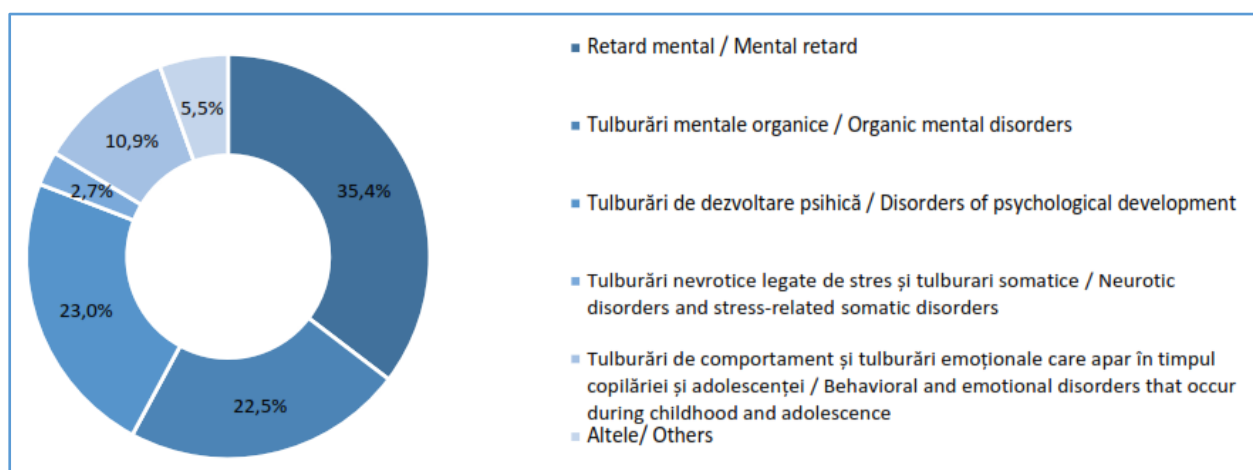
35,4%
22,5%
23,0%
2,7%
10,9%
5,5%

Retard mental / Mental retard

Tulburări mentale organice / Organic mental disorders

Tulburări de dezvoltare psihică / Disorders of psychological development

Tulburări nevrotice legate de stres și tulburari somatice / Neurotic disorders and stress-related somatic disorders

Tulburări de comportament și tulburări emoționale care apar în timpul copilăriei și adolescenței / Behavioral and emotional disorders that occur during childhood and adolescence

Altele/ Others